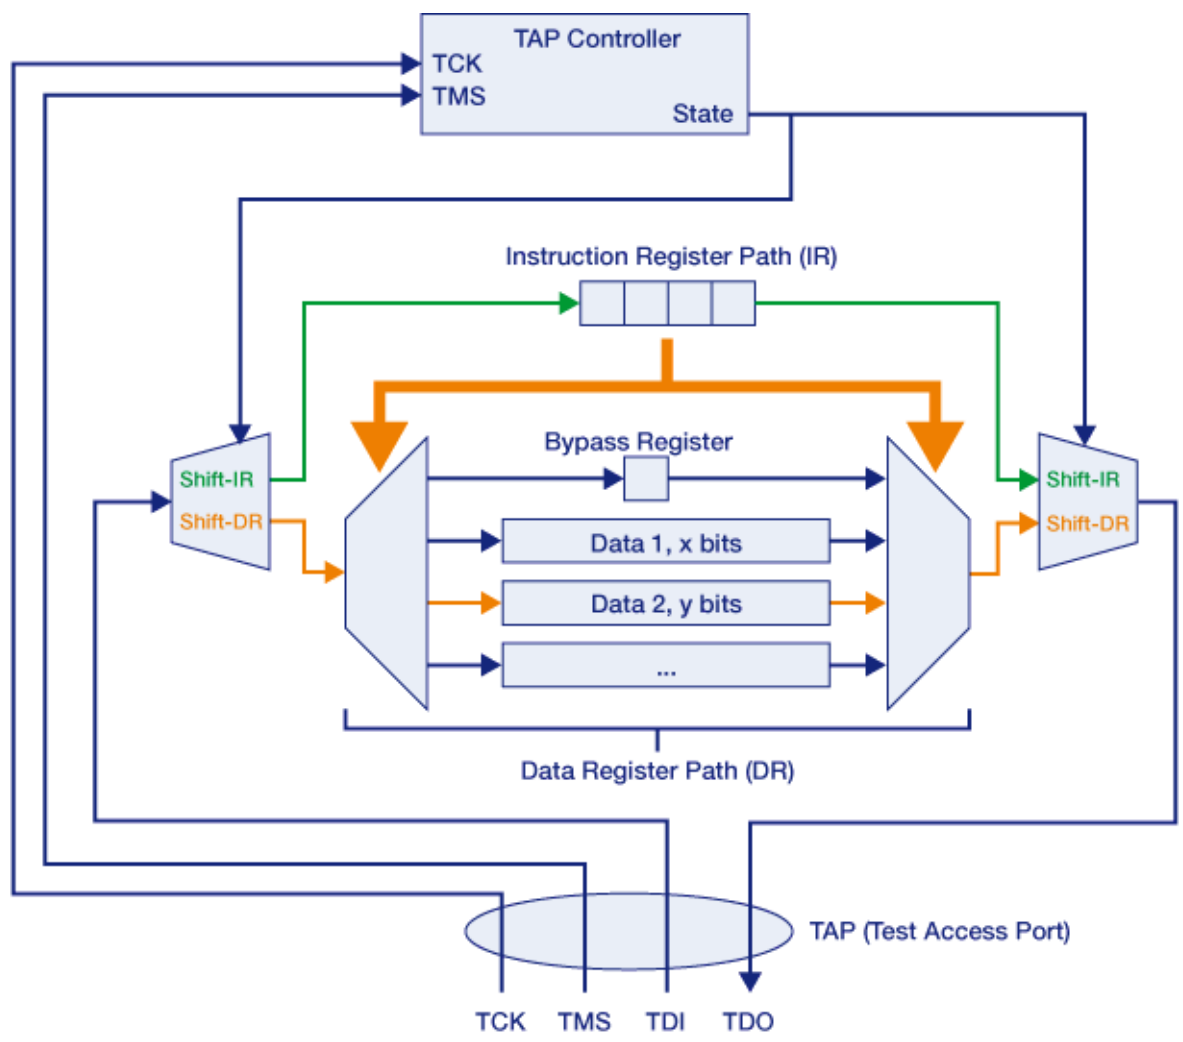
TAP Controller
TCK
TMS
State

Instruction Register Path (IR)

Bypass Register

Shift-IR
Shift-DR

Data 1, x bits
Data 2, y bits
...

Shift-IR
Shift-DR

Data Register Path (DR)

TAP (Test Access Port)

TCK TMS TDI TDO